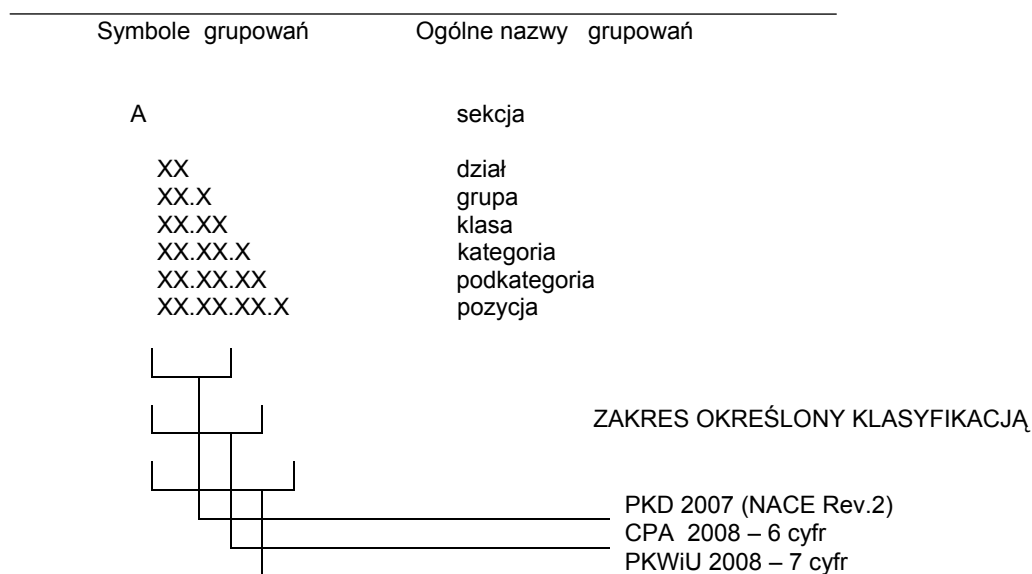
| Symbole grupowań | Ogólne nazwy grupowań |
|---|---|
| A | sekcja |
| XX | dział |
| XX.X | grupa |
| XX.XX | klasa |
| XX.XX.X | kategoria |
| XX.XX.XX | podkategoria |
| XX.XX.XX.X | pozycja |

ZAKRES OKREŚLONY KLASYFIKACJĄ

PKD 2007 (NACE Rev.2)
CPA 2008 – 6 cyfr
PKWiU 2008 – 7 cyfr